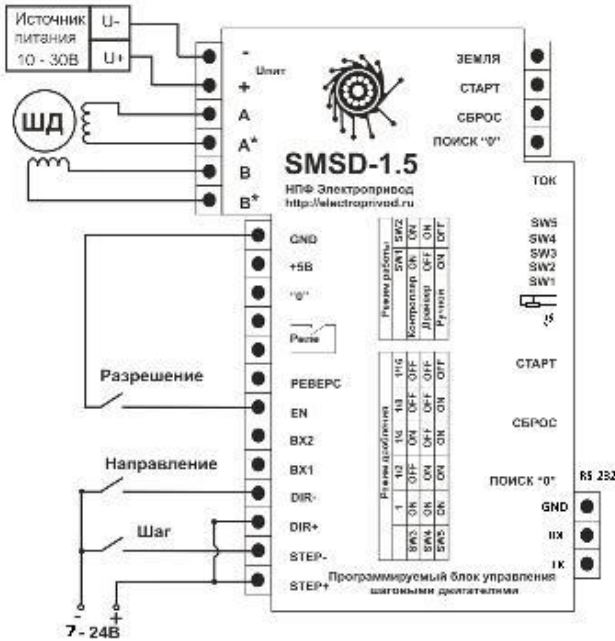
Источник питания 10 - 30В

U-

U+

-

Uпит

+

A

A*

B

B*

ШД

SMSD-1.5

НПФ Электропривод
http://electroprivod.ru

ЗЕМЛЯ

СТАРТ

СБРОС

ПОИСК "0"

ТОК

SW5
SW4
SW3
SW2
SW1

GND

+5В

"0"

Реле

Разрешение

РЕВЕРС

EN

ВХ2

ВХ1

Направление

DIR-

DIR+

Шаг

STEP-

STEP+

- +
7 - 24В

| Режим работы | SW1 | SW2 |
|---|---|---|
| Контроллер | ON | ON |
| Драйвер | OFF | ON |
| Ручной | ON | OFF |

| Режим дробления | 1 | 1/2 | 1/4 | 1/8 | 1/16 |
|---|---|---|---|---|---|
| SW3 | ON | OFF | ON | OFF | OFF |
| SW4 | ON | ON | OFF | OFF | OFF |
| SW5 | ON | ON | ON | ON | OFF |

СТАРТ

СБРОС

ПОИСК "0"

RS 232

GND

RX

TX

Программируемый блок управления шаговыми двигателями